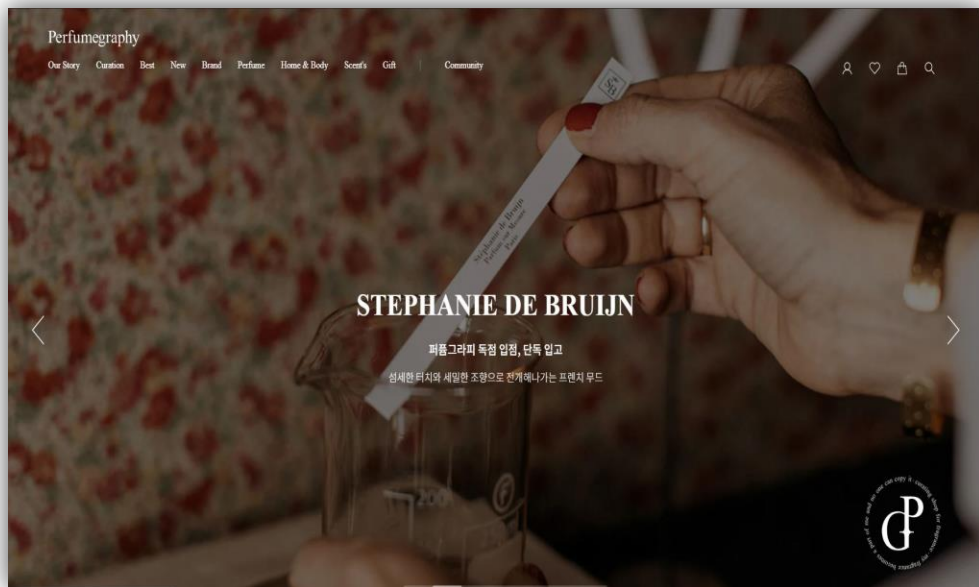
Perfumegraphy

Our Story Curation Best New Brand Perfume Home & Body Scent's Gift Community

STEPHANIE DE BRUIJN

퍼퓸그라피 독점 입점, 단독 입고

섬세한 터치와 세밀한 조향으로 전개해나가는 프렌치 무드

Stephanie de Bruijn Parfum sur Mesure Paris

200

GP